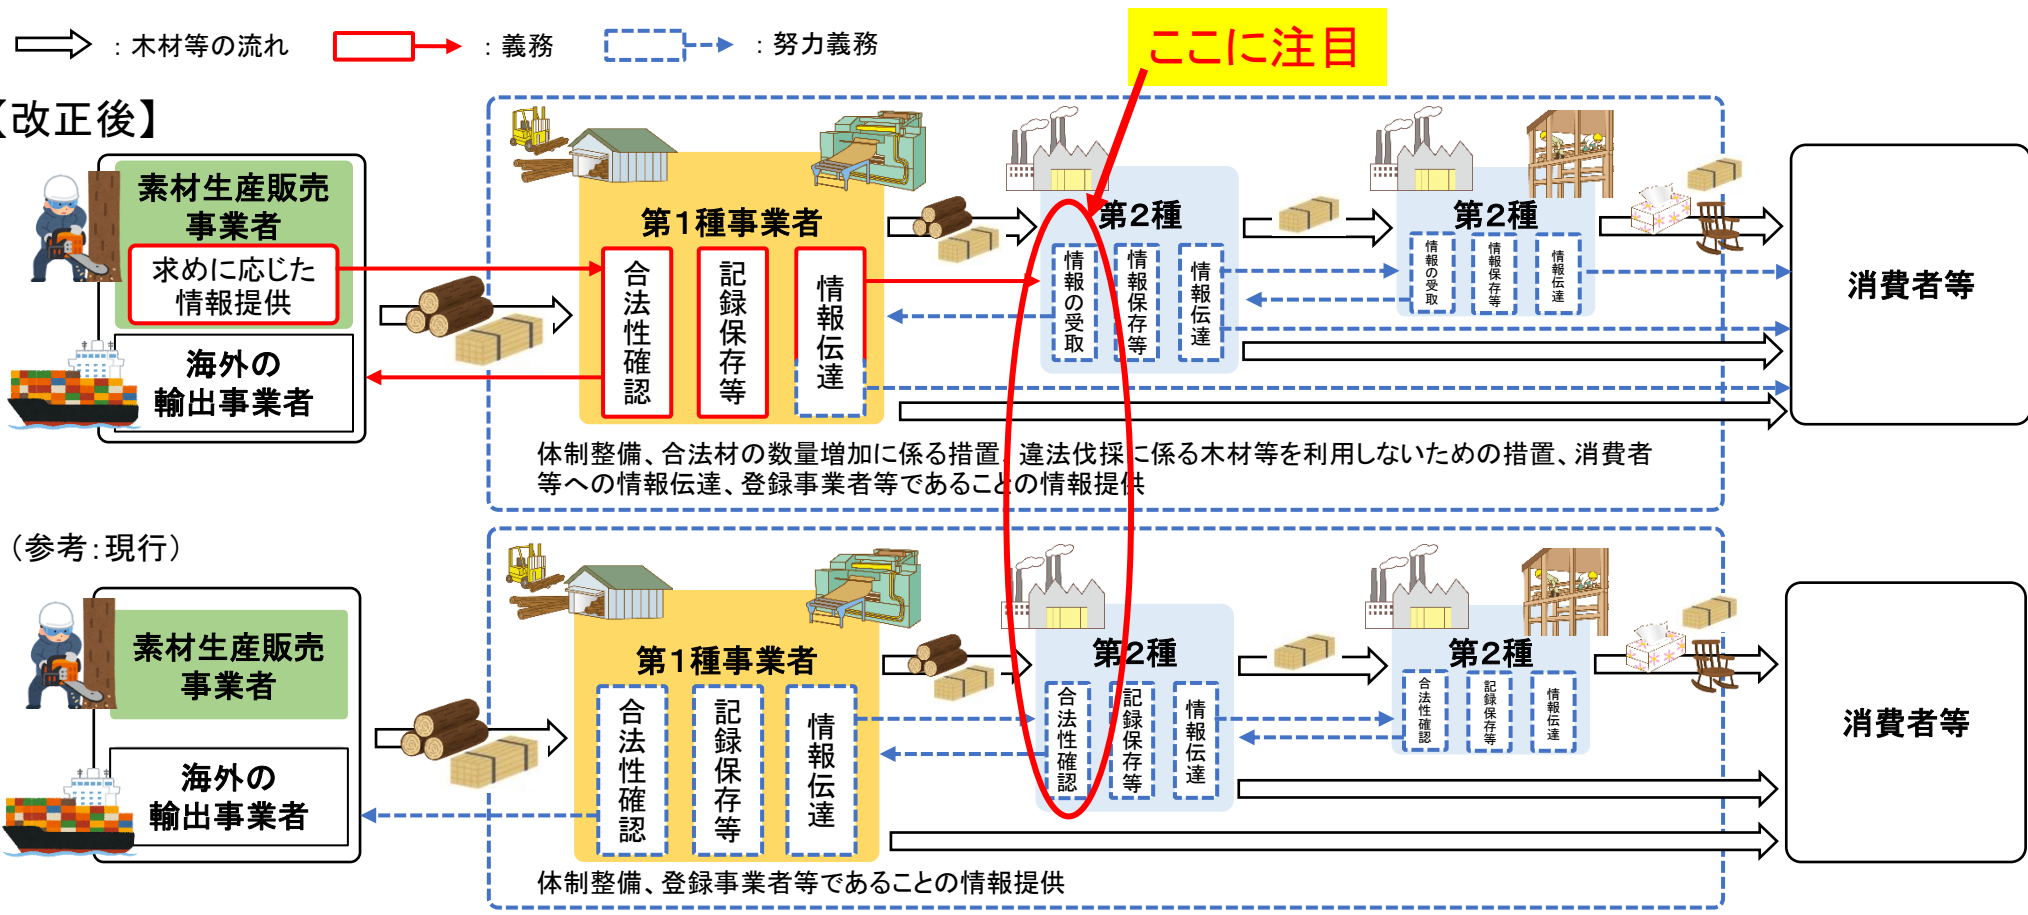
：木材等の流れ　：義務　：努力義務

ここに注目

【改正後】

素材生産販売事業者

求めに応じた情報提供

海外の輸出事業者

第1種事業者

合法性確認

記録保存等

情報伝達

第2種

情報の受取

情報保存等

情報伝達

第2種

情報の受取

情報保存等

情報伝達

消費者等

体制整備、合法材の数量増加に係る措置、違法伐採に係る木材等を利用しないための措置、消費者等への情報伝達、登録事業者等であることの情報提供

（参考：現行）

素材生産販売事業者

海外の輸出事業者

第1種事業者

合法性確認

記録保存等

情報伝達

第2種

合法性確認

記録保存等

情報伝達

第2種

合法性確認

記録保存等

情報伝達

消費者等

体制整備、登録事業者等であることの情報提供